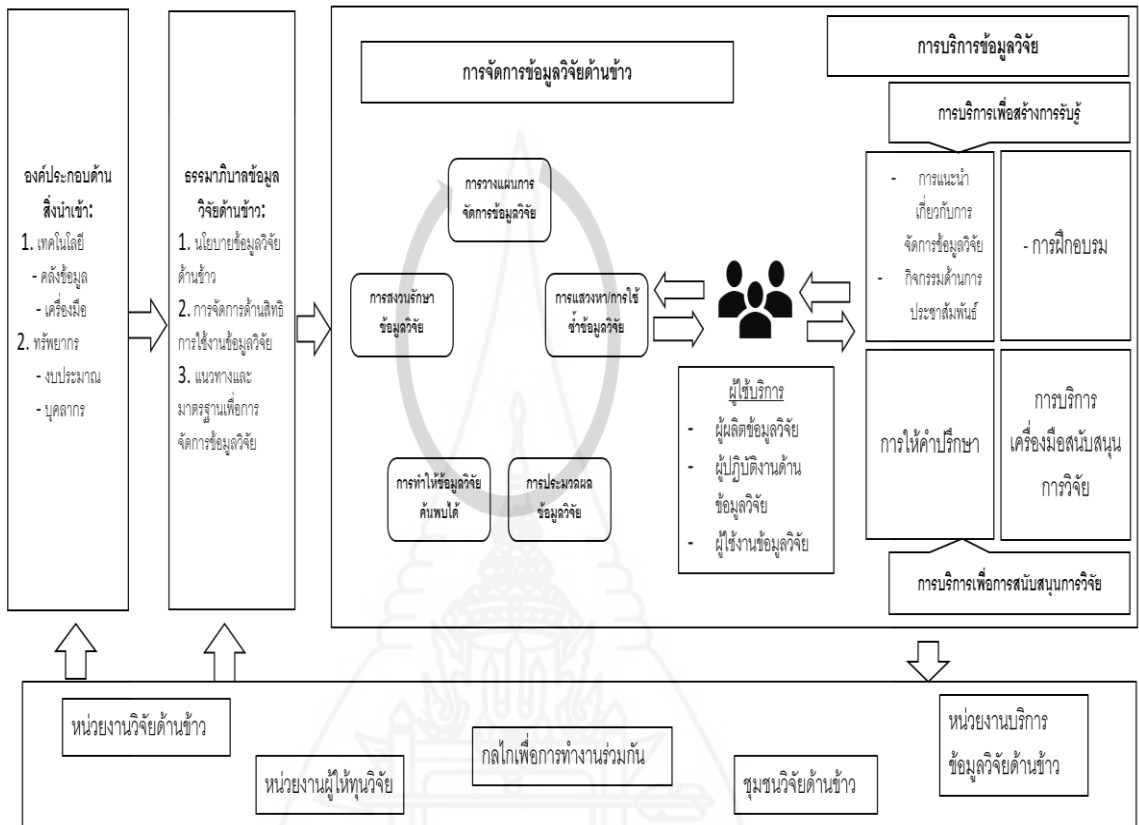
องค์ประกอบด้านสิ่งนำเข้า:
1. เทคโนโลยี
- คลังข้อมูล
- เครื่องมือ
2. ทรัพยากร
- งบประมาณ
- บุคลากร

ธรรมาภิบาลข้อมูลวิจัยด้านข้าว:
1. นโยบายข้อมูลวิจัยด้านข้าว
2. การจัดการด้านสิทธิการใช้งานข้อมูลวิจัย
3. แนวทางและมาตรฐานเพื่อการจัดการข้อมูลวิจัย

การจัดการข้อมูลวิจัยด้านข้าว

การวางแผนการจัดการข้อมูลวิจัย

การสงวนรักษาข้อมูลวิจัย

การแสวงหา/การใช้ซ้ำข้อมูลวิจัย

การทำให้ข้อมูลวิจัยค้นพบได้

การประมวลผลข้อมูลวิจัย

ผู้ใช้บริการ
- ผู้ผลิตข้อมูลวิจัย
- ผู้ปฏิบัติงานด้านข้อมูลวิจัย
- ผู้ใช้งานข้อมูลวิจัย

การบริการข้อมูลวิจัย

การบริการเพื่อสร้างการรับรู้

- การแนะนำเกี่ยวกับการจัดการข้อมูลวิจัย
- กิจกรรมด้านการประชาสัมพันธ์

- การฝึกอบรม

การให้คำปรึกษา

การบริการเครื่องมือสนับสนุนการวิจัย

การบริการเพื่อการสนับสนุนการวิจัย

หน่วยงานวิจัยด้านข้าว

หน่วยงานผู้ให้ทุนวิจัย

กลไกเพื่อการทำงานร่วมกัน

ชุมชนวิจัยด้านข้าว

หน่วยงานบริการข้อมูลวิจัยด้านข้าว